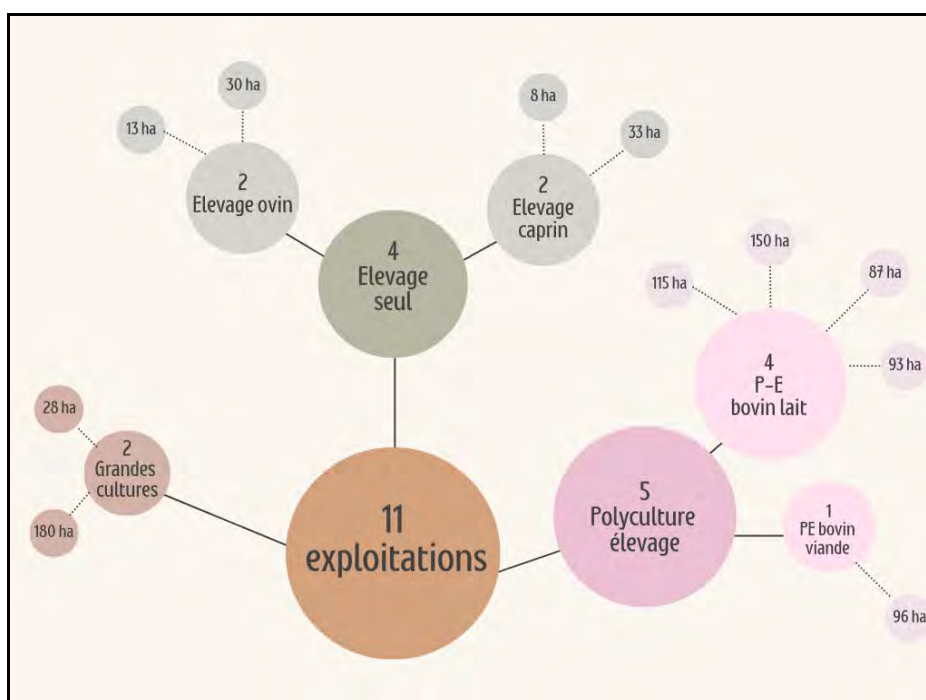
30 ha

13 ha

2
Elevage ovin

8 ha

33 ha

2
Elevage caprin

4
Elevage seul

150 ha

115 ha

87 ha

4
P-E
bovin lait

93 ha

28 ha

2
Grandes cultures

180 ha

11
exploitations

5
Polyculture élevage

1
PE bovin viande

96 ha